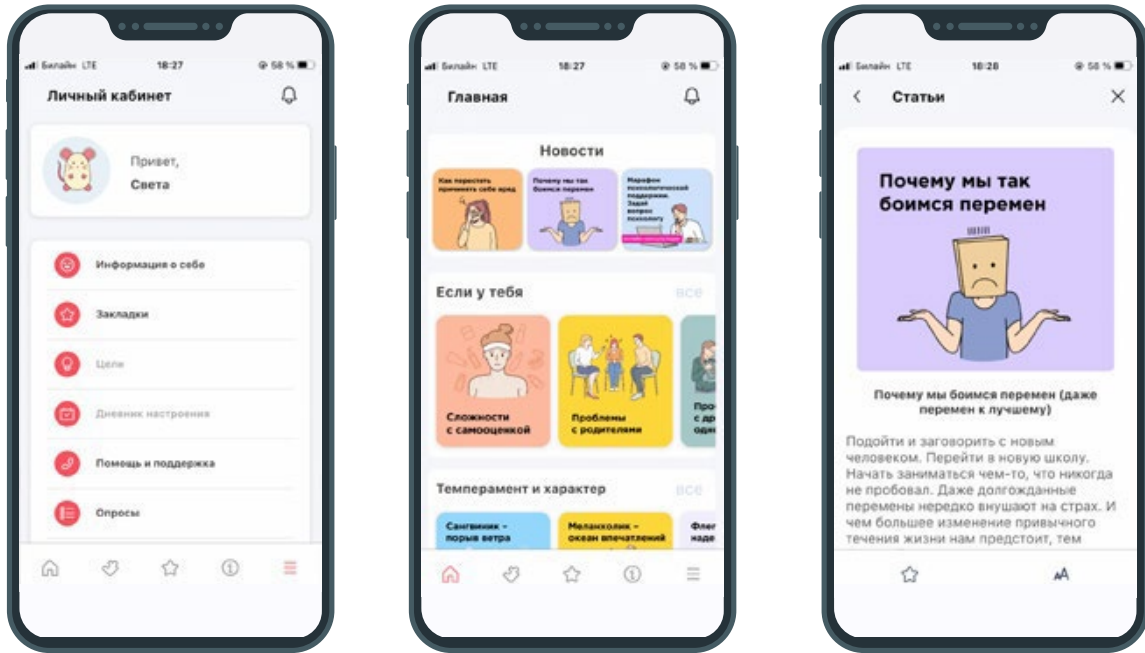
Билайн LTE 18:27 58 %

Личный кабинет

Привет,
Света

Информация о себе

Закладки

Цели

Дневник настроения

Помощь и поддержка

Опросы

Билайн LTE 18:27 58 %

Главная

Новости

Как перестать причинять себе вред

Почему мы так боимся перемен

Марафон психологической поддержки. Задай вопрос психологу

Если у тебя

все

Сложности с самооценкой

Проблемы с родителями

Про с др оди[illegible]

Темперамент и характер

все

Сангвиник – порыв ветра

Меланхолик – океан впечатлений

Флег наде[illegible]

Билайн LTE 18:28 58 %

Статьи

Почему мы так боимся перемен

Почему мы боимся перемен (даже перемен к лучшему)

Подойти и заговорить с новым человеком. Перейти в новую школу. Начать заниматься чем-то, что никогда не пробовал. Даже долгожданные перемены нередко внушают нам страх. И чем большее изменение привычного течения жизни нам предстоит, тем

AA